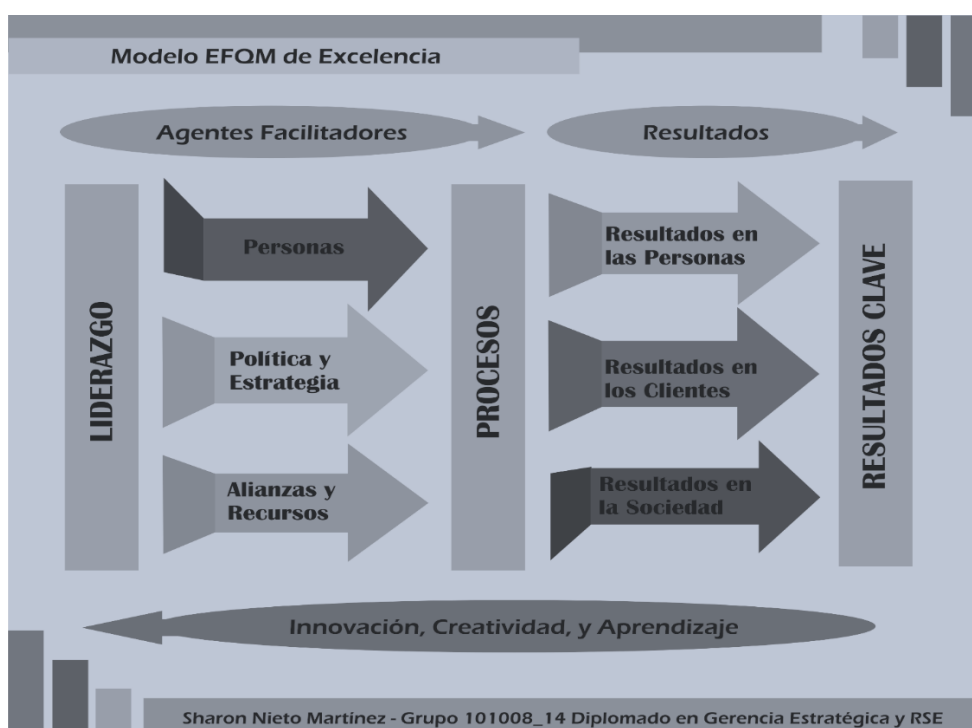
Modelo EFQM de Excelencia

Agentes Facilitadores

Resultados

LIDERAZGO

Personas

Política y Estrategia

Alianzas y Recursos

PROCESOS

Resultados en las Personas

Resultados en los Clientes

Resultados en la Sociedad

RESULTADOS CLAVE

Innovación, Creatividad, y Aprendizaje

Sharon Nieto Martínez - Grupo 101008_14 Diplomado en Gerencia Estratégica y RSE